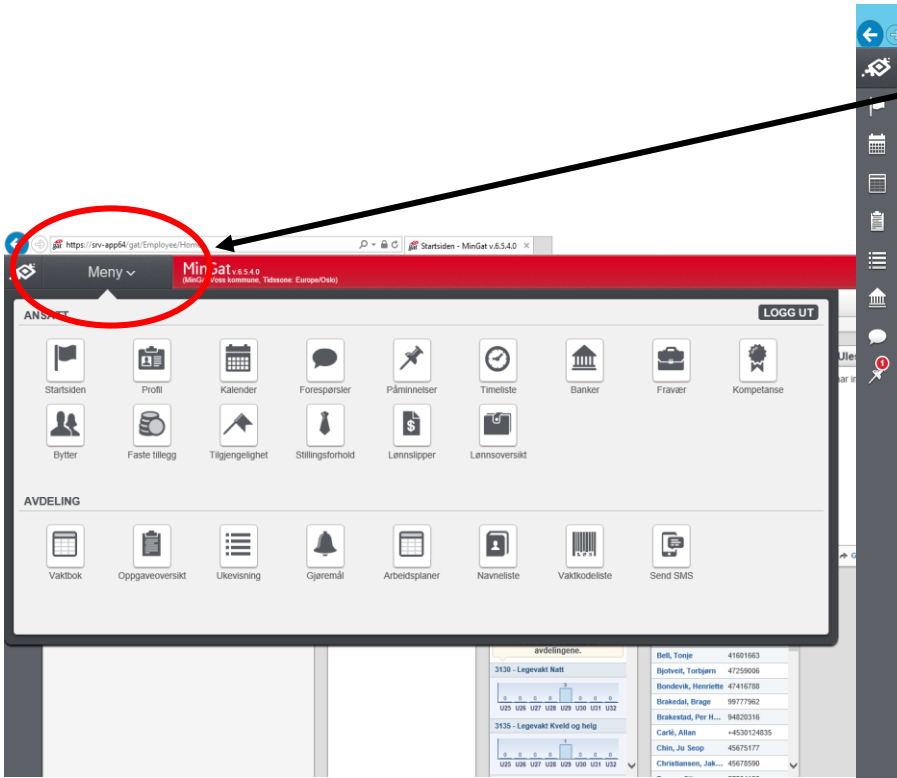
https://srv-app64/gat/Employee/Home

Startsiden - MinGat v.6.5.4.0

Meny

MinGat v.6.5.4.0
(MinGat Voss kommune, Tidssone: Europe/Oslo)

ANSATT

LOGG UT

Startsiden
Profil
Kalender
Forespørsler
Påminnelser
Timeliste
Banker
Fravær
Kompetanse
Bytter
Faste tillegg
Tilgjengelighet
Stillingsforhold
Lønnslipper
Lønnsoversikt

AVDELING

Vaktbok
Oppgaveoversikt
Ukevisning
Gjøremål
Arbeidsplaner
Navneliste
Vaktkodeliste
Send SMS

avdelingene.

3130 - Legevakt Natt

U25 U26 U27 U28 U29 U30 U31 U32

3135 - Legevakt Kveld og helg

U25 U26 U27 U28 U29 U30 U31 U32

| | |
|---|---|
| Bell, Tonje | 41601663 |
| Bjotveit, Torbjørn | 47259006 |
| Bondevik, Henriette | 47416788 |
| Brakedal, Brage | 99777962 |
| Brakestad, Per H... | 94820316 |
| Carlé, Allan | +4530124835 |
| Chin, Ju Seop | 45675177 |
| Christiansen, Jak... | 45678590 |

Ules

1